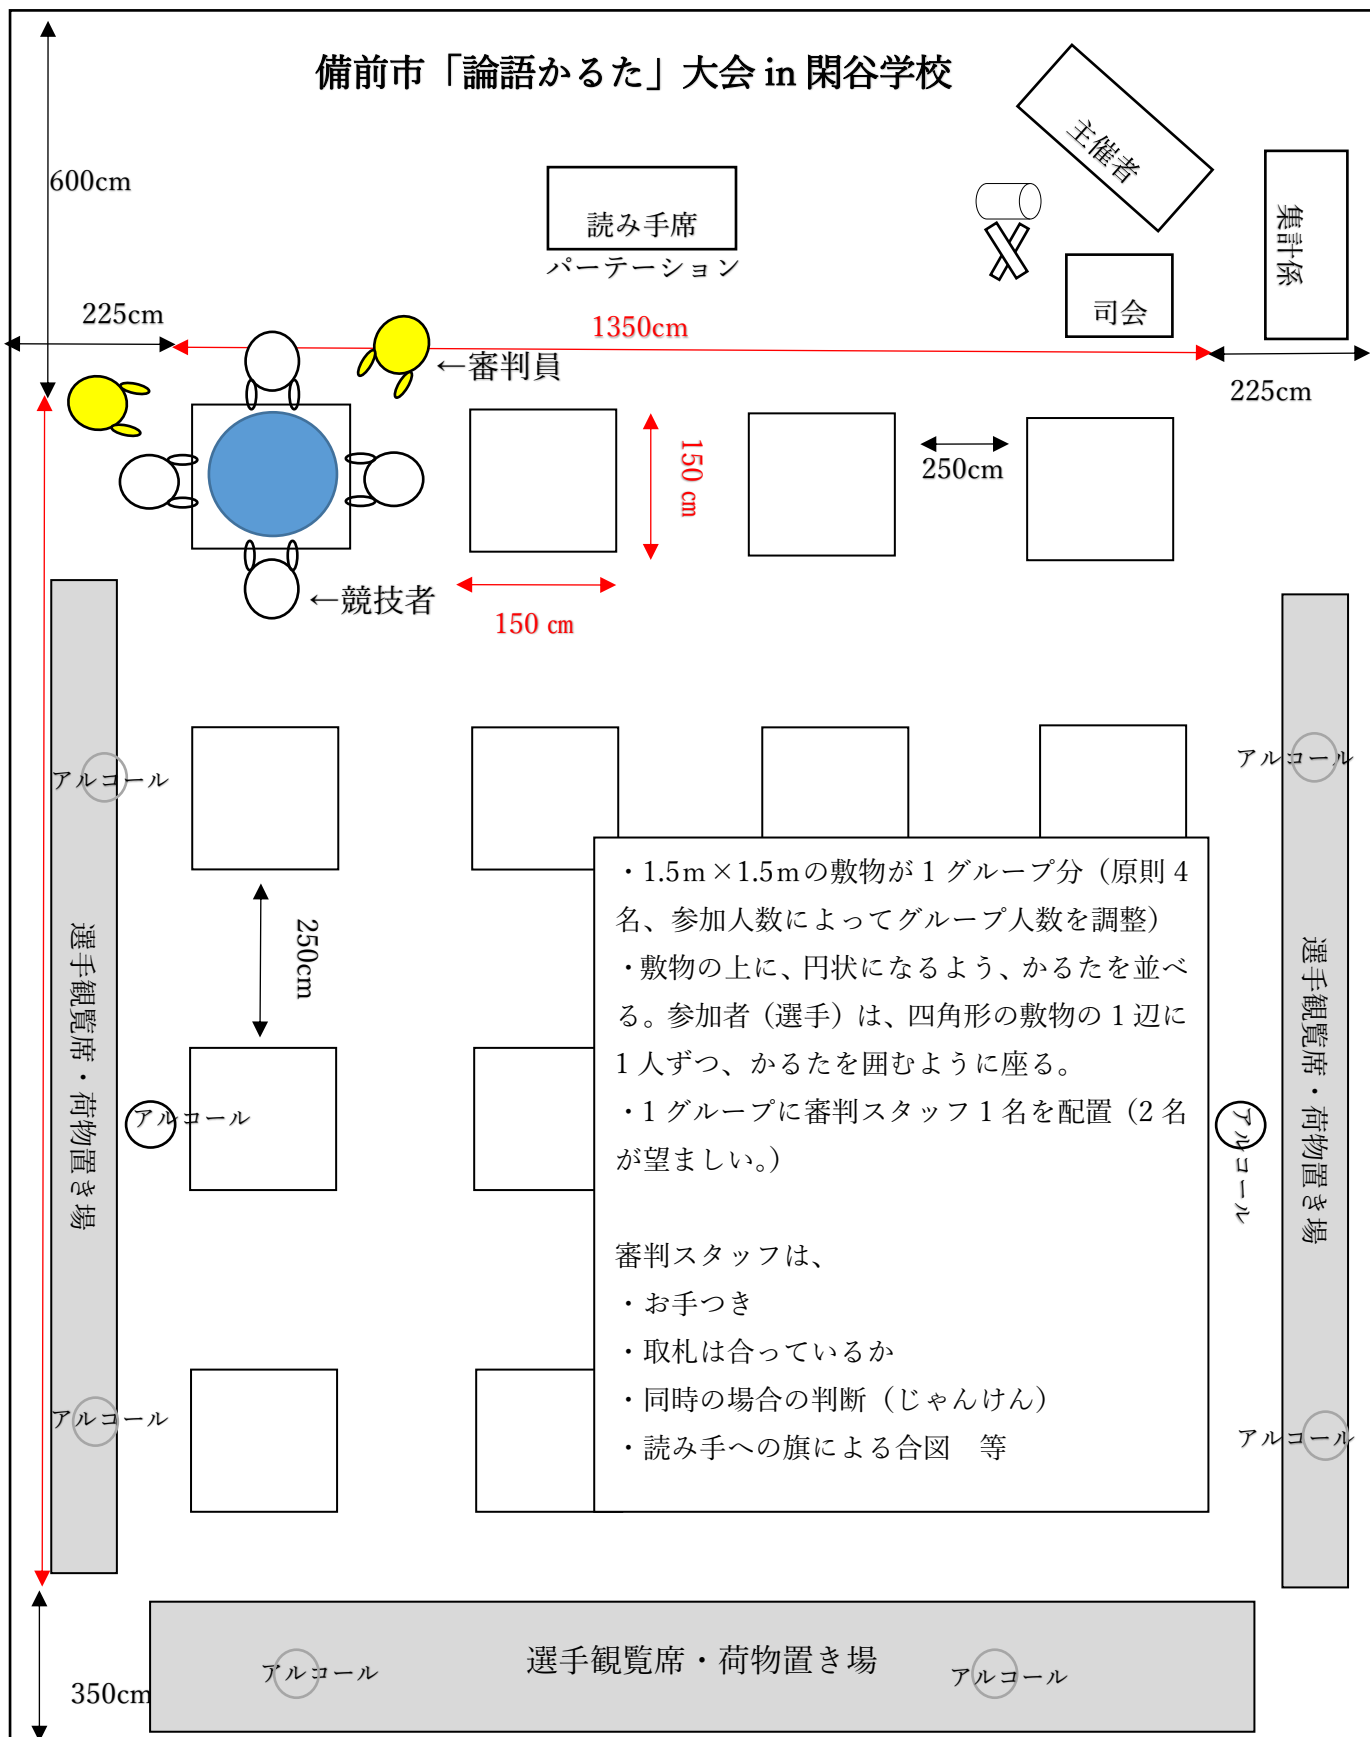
備前市「論語かるた」大会 in 閑谷学校

主催者

集計係

読み手席
パーテーション

司会

600cm

225cm

1350cm

←審判員

225cm

150 cm

250cm

←競技者

150 cm

アルコール

アルコール

250cm

・1.5 m × 1.5 m の敷物が 1 グループ分（原則 4 名、参加人数によってグループ人数を調整）
・敷物の上に、円状になるよう、かるたを並べる。参加者（選手）は、四角形の敷物の 1 辺に 1 人ずつ、かるたを囲むように座る。
・1 グループに審判スタッフ 1 名を配置（2 名が望ましい。）

審判スタッフは、
・お手つき
・取札は合っているか
・同時の場合の判断（じゃんけん）
・読み手への旗による合図　等

選手観覧席・荷物置き場

アルコール

アルコール

選手観覧席・荷物置き場

アルコール

アルコール

350cm

選手観覧席・荷物置き場

アルコール

アルコール